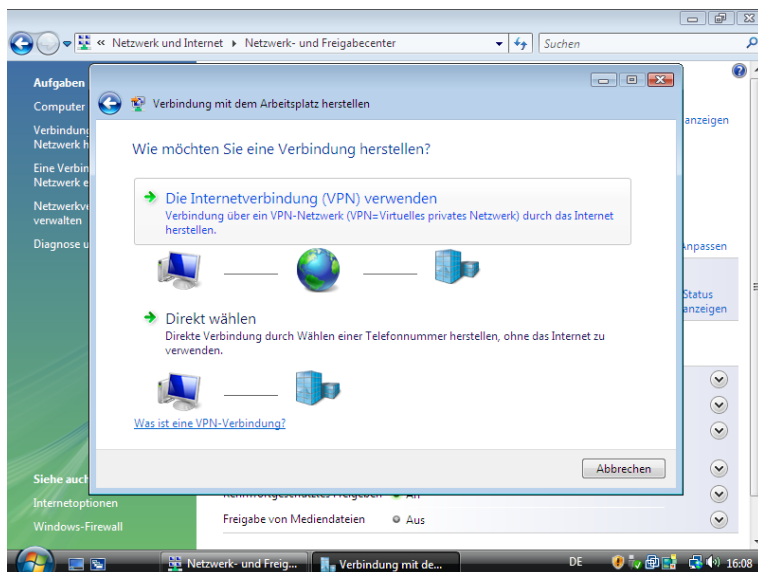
« Netzwerk und Internet ▸ Netzwerk- und Freigabecenter

Suchen

Aufgaben

Computer

Verbindung
Netzwerk h

Eine Verbin
Netzwerk e

Netzwerkv
verwalten

Diagnose u

Siehe auch

Internetoptionen

Windows-Firewall

anzeigen

Anpassen

Status
anzeigen

Freigabe von Mediendateien Aus

Verbindung mit dem Arbeitsplatz herstellen

Wie möchten Sie eine Verbindung herstellen?

Die Internetverbindung (VPN) verwenden
Verbindung über ein VPN-Netzwerk (VPN=Virtuelles privates Netzwerk) durch das Internet herstellen.

Direkt wählen
Direkte Verbindung durch Wählen einer Telefonnummer herstellen, ohne das Internet zu verwenden.

Was ist eine VPN-Verbindung?

Abbrechen

Netzwerk- und Freig...

Verbindung mit de...

DE

16:08